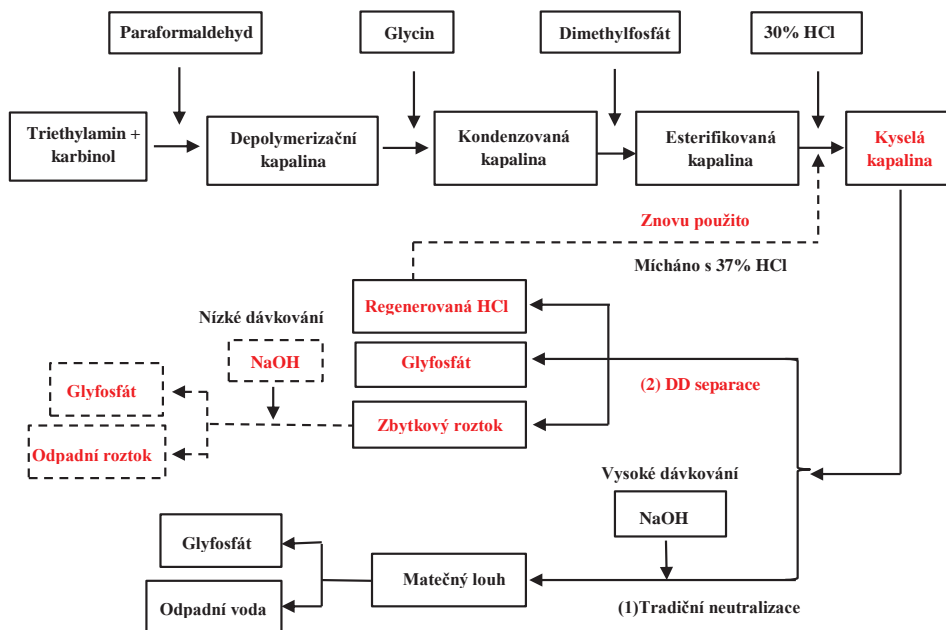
Paraformaldehyd

Glycin

Dimethylfosfát

30% HCl

Triethylamin + karbinol

Depolymerizační kapalina

Kondenzovaná kapalina

Esterifikovaná kapalina

Kyselá kapalina

Znovu použito

Míchano s 37% HCl

Nízké dávkování

Regenerovaná HCl

NaOH

Glyfosfát

(2) DD separace

Glyfosfát

Zbytkový roztok

Odpadní roztok

Vysoké dávkování

NaOH

Glyfosfát

Matečný louh

Odpadní voda

(1)Tradiční neutralizace